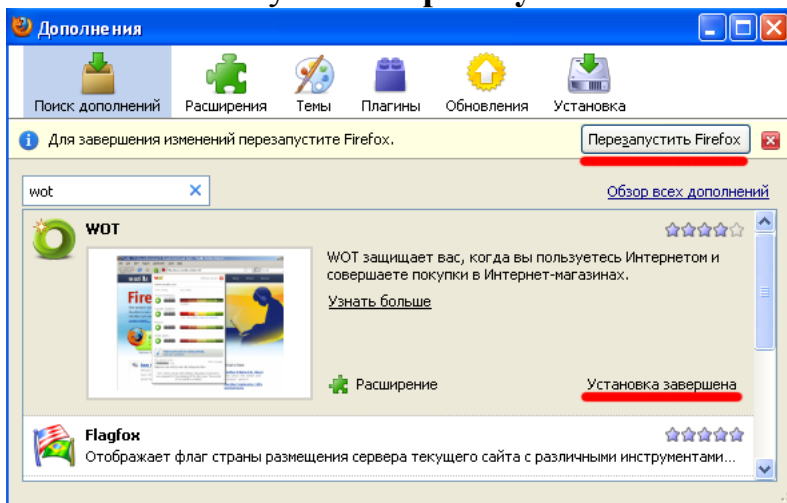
Дополнения

Поиск дополнений Расширения Темы Плагины Обновления Установка

Для завершения изменений перезапустите Firefox.

Перезапустить Firefox

wot

Обзор всех дополнений

WOT

WOT защищает вас, когда вы пользуетесь Интернетом и совершаете покупки в Интернет-магазинах.

Узнать больше

Расширение

Установка завершена

Flagfox

Отображает флаг страны размещения сервера текущего сайта с различными инструментами...